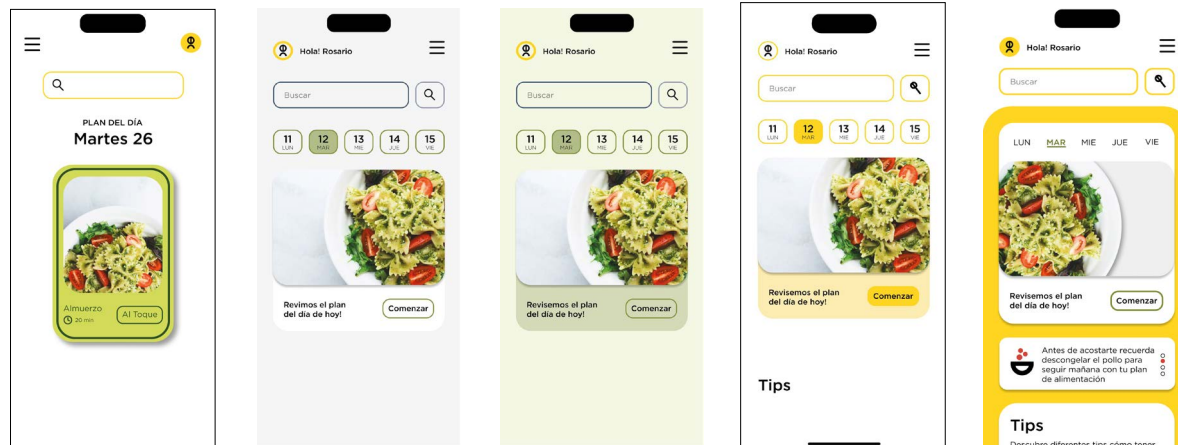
PLAN DEL DÍA
Martes 26

Almuerzo
20 min
Al Toque

Hola! Rosario
Buscar
11 LUN
12 MAR
13 MIE
14 JUE
15 VIE
Revimos el plan del día de hoy!
Comenzar

Hola! Rosario
Buscar
11 LUN
12 MAR
13 MIE
14 JUE
15 VIE
Revisemos el plan del día de hoy!
Comenzar

Hola! Rosario
Buscar
11 LUN
12 MAR
13 MIE
14 JUE
15 VIE
Revisemos el plan del día de hoy!
Comenzar
Tips

Hola! Rosario
Buscar
LUN MAR MIE JUE VIE
Revisemos el plan del día de hoy!
Comenzar
Antes de acostarte recuerda descongelar el pollo para seguir mañana con tu plan de alimentación
Tips
Descubre diferentes tips cómo tener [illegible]